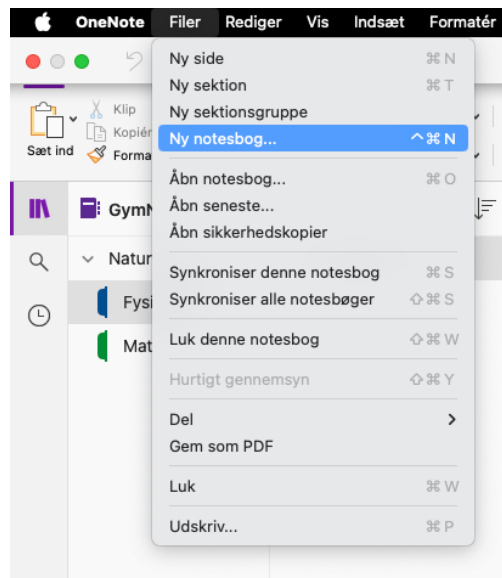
OneNote Filer Rediger Vis Indsæt Formatér

Klip
Kopiér
Sæt ind
Forma

GymN
Natur
Fysi
Mat

Ny side ⌘N
Ny sektion ⌘T
Ny sektionsgruppe
Ny notesbog... ^⌘N
Åbn notesbog... ⌘O
Åbn seneste...
Åbn sikkerhedskopier
Synkroniser denne notesbog ⌘S
Synkroniser alle notesbøger ⇧⌘S
Luk denne notesbog ⇧⌘W
Hurtigt gennemsyn ⇧⌘Y
Del >
Gem som PDF
Luk ⌘W
Udskriv... ⌘P